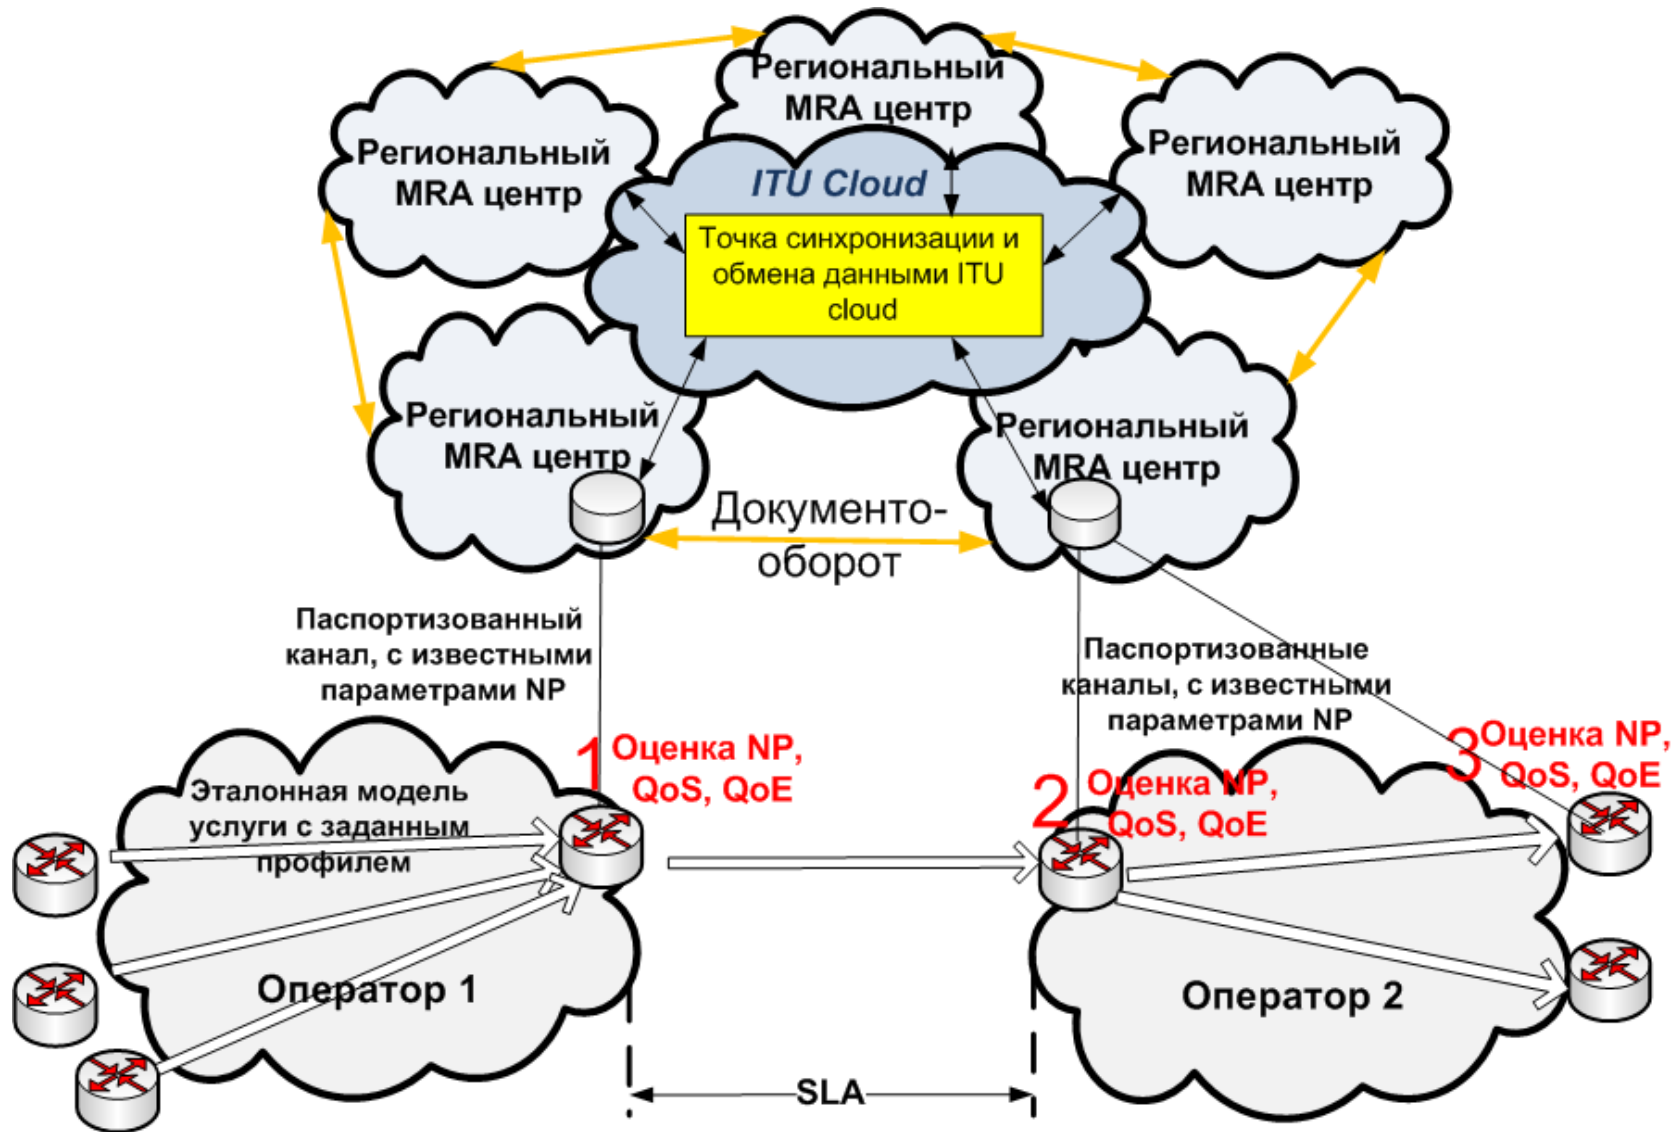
Региональный MRA центр

Региональный MRA центр

Региональный MRA центр

ITU Cloud

Точка синхронизации и обмена данными ITU cloud

Региональный MRA центр

Региональный MRA центр

Документооборот

Паспортизованный канал, с известными параметрами NP

Паспортизованные каналы, с известными параметрами NP

1 Оценка NP, QoS, QoE

2 Оценка NP, QoS, QoE

3 Оценка NP, QoS, QoE

Эталонная модель услуги с заданным профилем

Оператор 1

Оператор 2

SLA